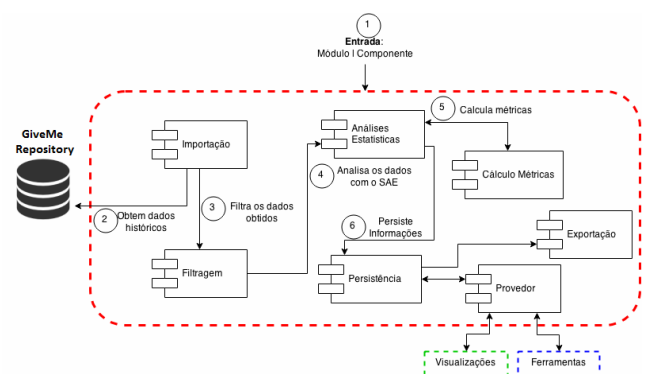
1
Entrada:
Módulo | Componente

GiveMe Repository

Importação

2 Obtem dados históricos

3 Filtra os dados obtidos

Filtragem

Análises Estatísticas

4 Analisa os dados com o SAE

5 Calcula métricas

Cálculo Métricas

6 Persiste Informações

Persistência

Exportação

Provedor

Visualizações

Ferramentas